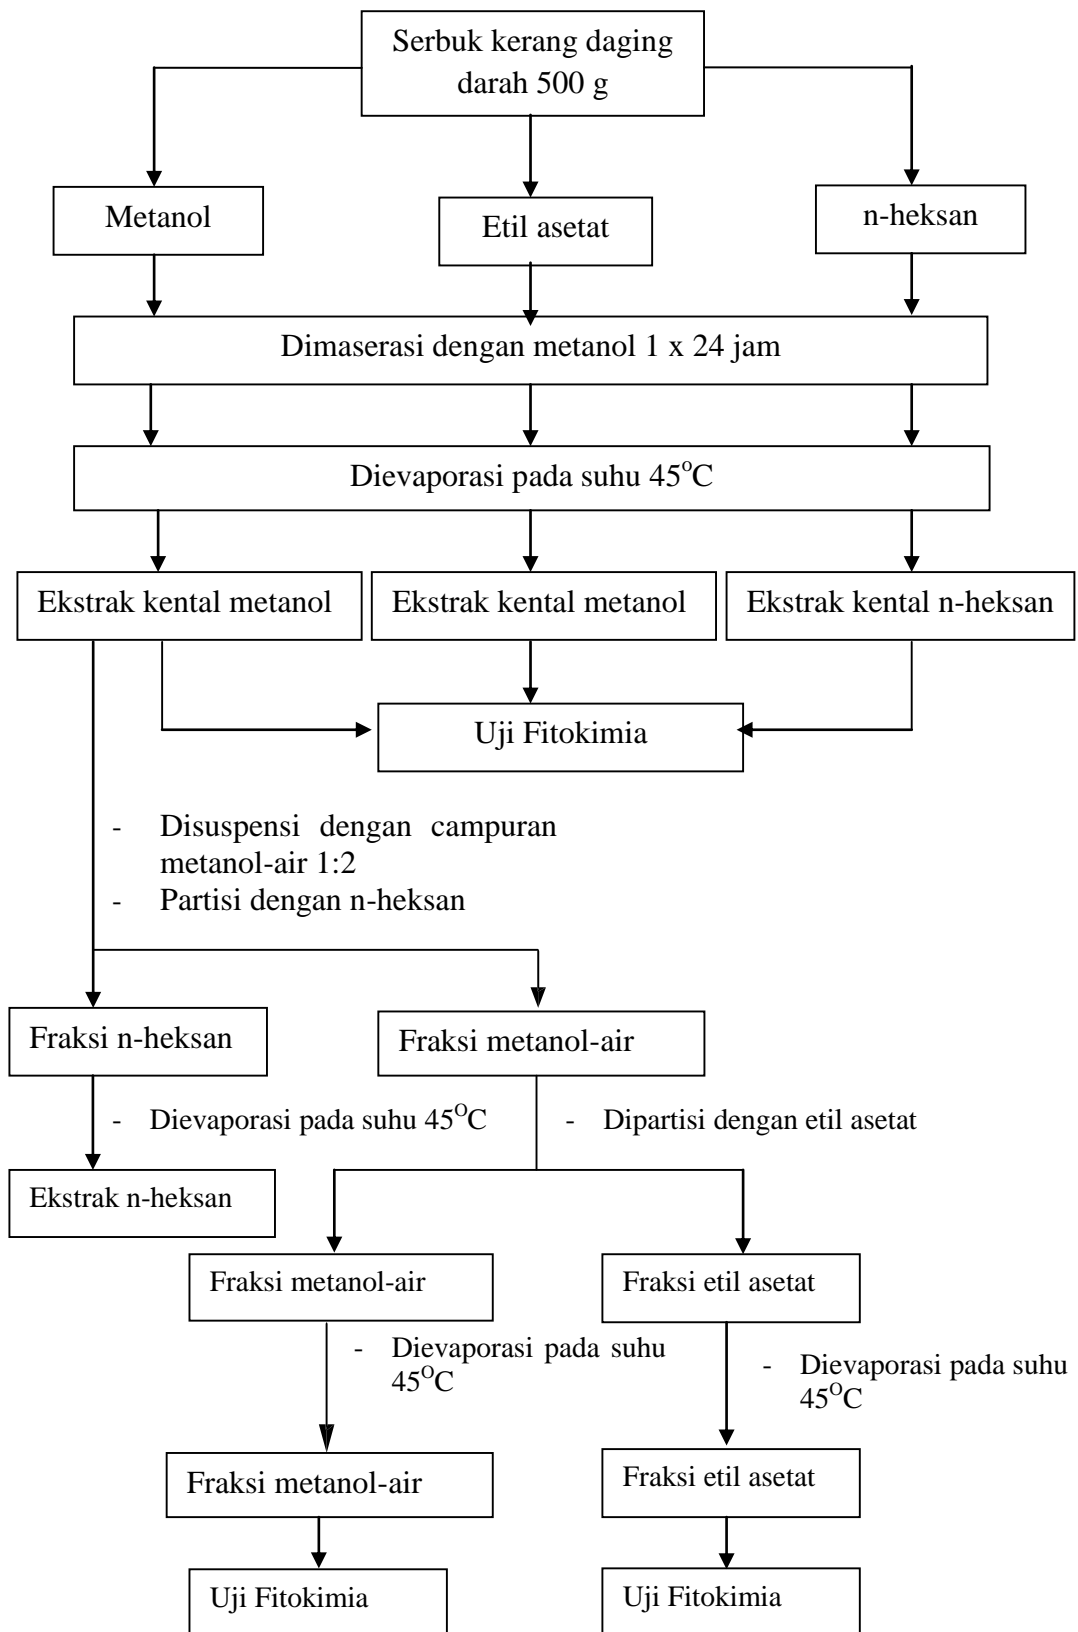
Serbuk kerang daging darah 500 g

Metanol

Etil asetat

n-heksan

Dimaserasi dengan metanol 1 x 24 jam

Dievaporasi pada suhu 45$^{o}$C

Ekstrak kental metanol

Ekstrak kental metanol

Ekstrak kental n-heksan

Uji Fitokimia

- Disuspensi dengan campuran metanol-air 1:2
- Partisi dengan n-heksan

Fraksi n-heksan

Fraksi metanol-air

- Dievaporasi pada suhu 45$^{O}$C

- Dipartisi dengan etil asetat

Ekstrak n-heksan

Fraksi metanol-air

Fraksi etil asetat

- Dievaporasi pada suhu 45$^{O}$C

- Dievaporasi pada suhu 45$^{O}$C

Fraksi metanol-air

Fraksi etil asetat

Uji Fitokimia

Uji Fitokimia